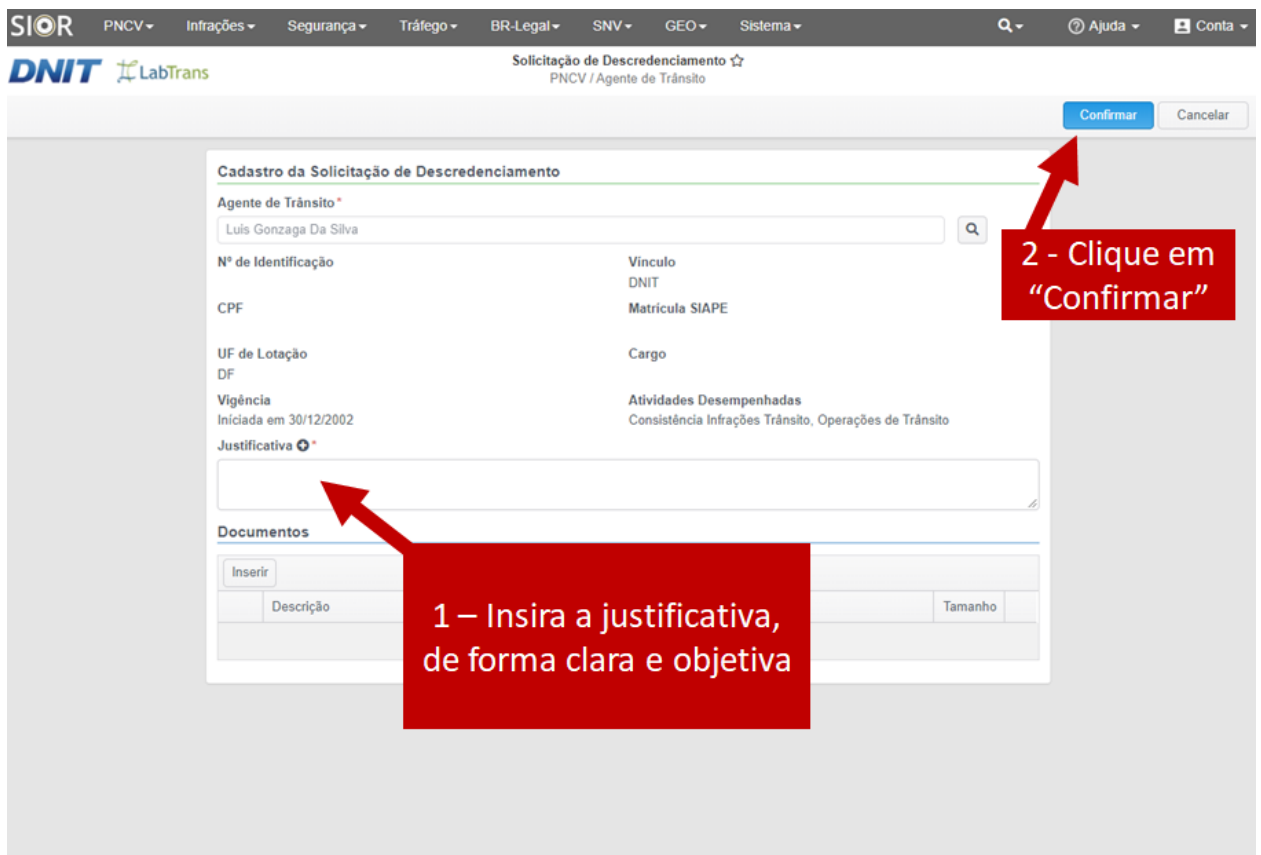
SIOR PNCV▾ Infrações▾ Segurança▾ Tráfego▾ BR-Legal▾ SNV▾ GEO▾ Sistema▾ ▾ Ajuda▾ Conta▾

DNIT LabTrans

Solicitação de Descredenciamento ☆
PNCV / Agente de Trânsito

Confirmar Cancelar

Cadastro da Solicitação de Descredenciamento

Agente de Trânsito*
Luis Gonzaga Da Silva

Nº de Identificação

Vínculo
DNIT

CPF

Matrícula SIAPE

UF de Lotação
DF

Cargo

Vigência
Iniciada em 30/12/2002

Atividades Desempenhadas
Consistência Infrações Trânsito, Operações de Trânsito

Justificativa *

Documentos

Inserir

| | Descrição | Tamanho | |
|---|---|---|---|
| | | | |

2 - Clique em "Confirmar"

1 – Insira a justificativa, de forma clara e objetiva